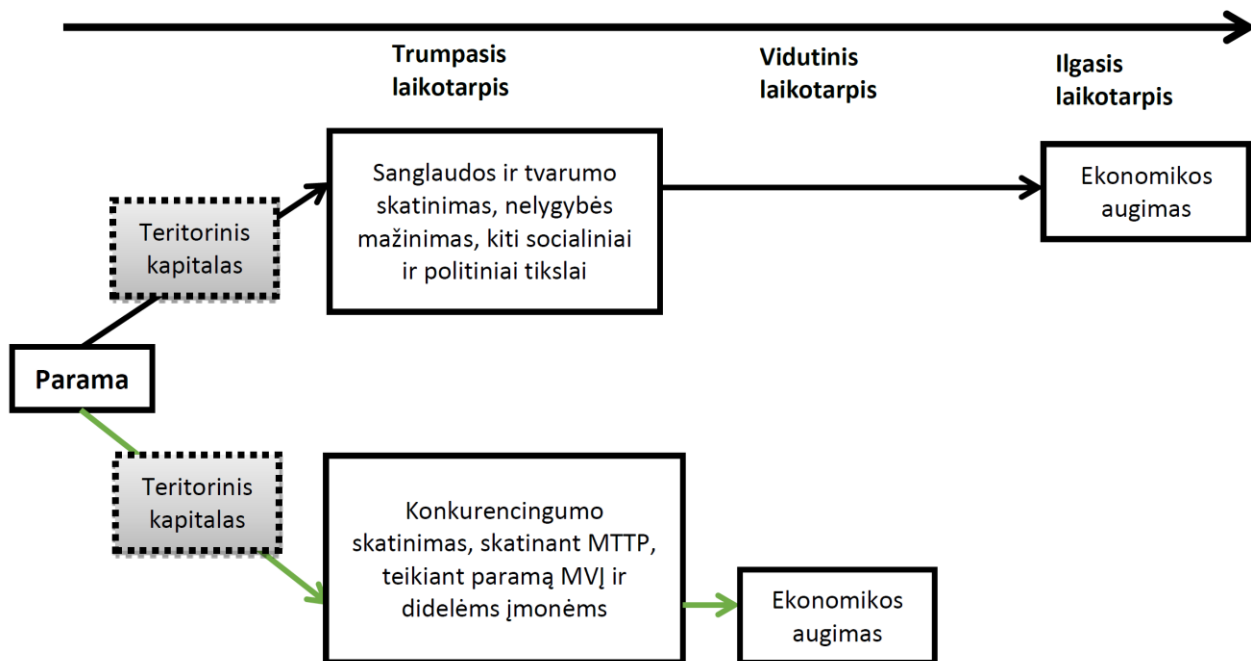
Trumpasis laikotarpis

Vidutinis laikotarpis

Ilgasis laikotarpis

Teritorinis kapitalas

Sanglaudos ir tvarumo skatinimas, nelygybės mažinimas, kiti socialiniai ir politiniai tikslai

Ekonomikos augimas

Parama

Teritorinis kapitalas

Konkurencingumo skatinimas, skatinant MTTP, teikiant paramą MVĮ ir didelėms įmonėms

Ekonomikos augimas